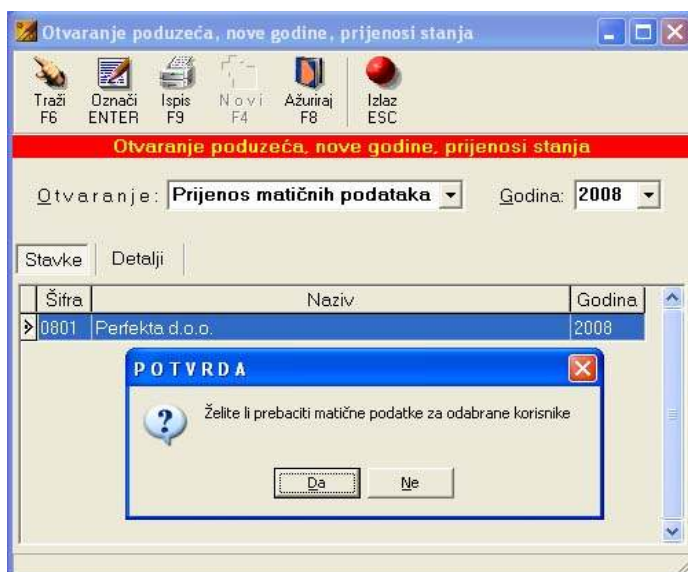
Otvaranje poduzeća, nove godine, prijenosi stanja

Traži F6
Označi ENTER
Ispis F9
Novi F4
Ažuriraj F8
Izlaz ESC

Otvaranje poduzeća, nove godine, prijenosi stanja

Otvaranje: Prijenos matičnih podataka
Godina: 2008

Stavke
Detalji

| Šifra | Naziv | Godina |
|---|---|---|
| 0801 | Perfekta d.o.o. | 2008 |

POTVRDA

Želite li prebaciti matične podatke za odabrane korisnike

Da
Ne